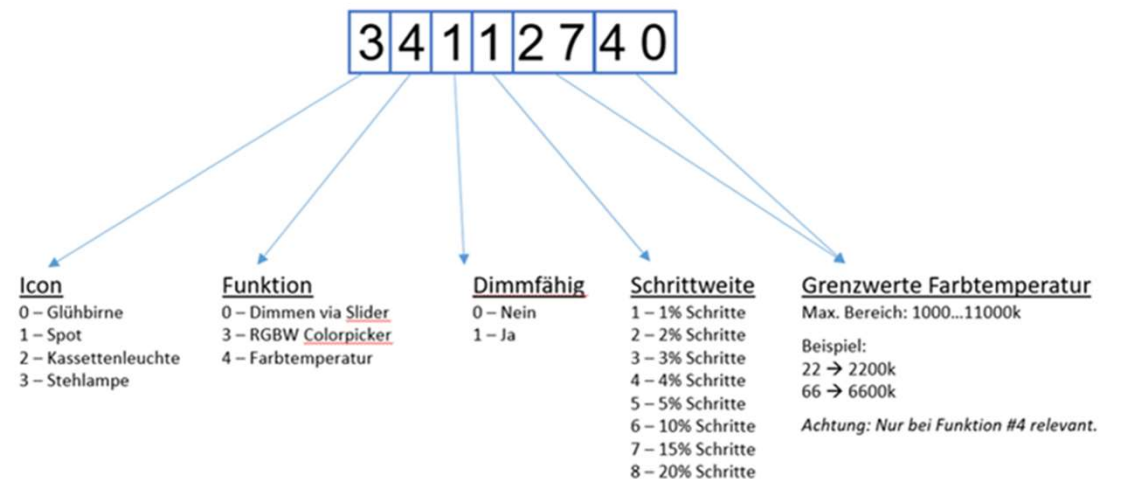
| 3 | 4 | 1 | 1 | 2 | 7 | 4 | 0 |
|---|---|---|---|---|---|---|---|

Icon
0 – Glühbirne
1 – Spot
2 – Kassettenleuchte
3 – Stehlampe

Funktion
0 – Dimmen via Slider
3 – RGBW Colorpicker
4 – Farbtemperatur

Dimmfähig
0 – Nein
1 – Ja

Schrittweite
1 – 1% Schritte
2 – 2% Schritte
3 – 3% Schritte
4 – 4% Schritte
5 – 5% Schritte
6 – 10% Schritte
7 – 15% Schritte
8 – 20% Schritte

Grenzwerte Farbtemperatur
Max. Bereich: 1000…11000k

Beispiel:
22 → 2200k
66 → 6600k

Achtung: Nur bei Funktion #4 relevant.